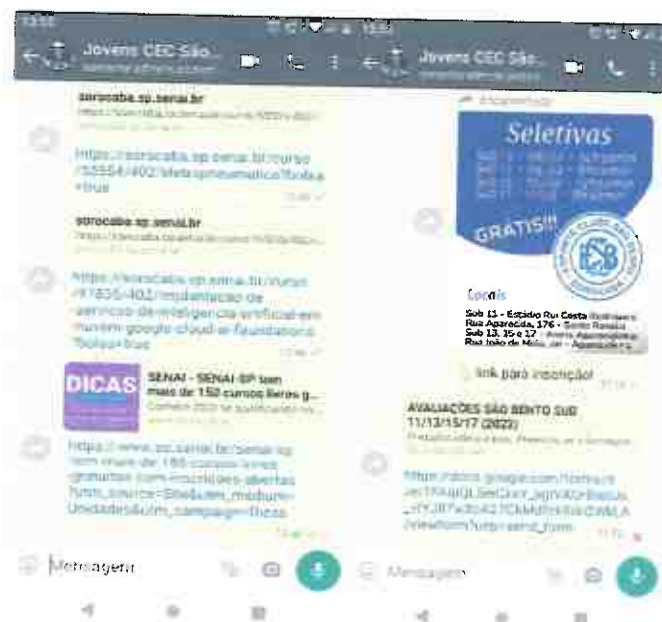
Jovens CEC São...

sorocaba.sp.senai.br

https://sorocaba.sp.senai.br/curso/55554/402/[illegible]pneumatico?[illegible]=true

sorocaba.sp.senai.br

https://sorocaba.sp.senai.br/curso/47835/402/implantacao-de-servicos-de-inteligencia-artificial-em-nuvem-google-cloud-ai-foundations?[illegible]=true

DICAS

SENAI - SENAI-SP tem mais de 150 cursos livres g...

https://www.sp.senai.br/senai-sp-tem-mais-de-150-cursos-livres-gratuitos-com-inscricoes-abertas?utm_source=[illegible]&utm_medium=Unidades&utm_campaign=Dicas

Mensagem

Jovens CEC São...

Encaminhada

Seletivas

GRÁTIS!!!

Locais

Sub 11 - Estádio Rui Costa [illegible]
Rua Aparecida, 176 - Santa Rosália
Sub 13, 15 e 17 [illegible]
Rua João de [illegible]

link para inscrição!

AVALIAÇÕES SÃO BENTO SUB 11/13/15/17 (2023)

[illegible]

https://docs.google.com/forms/d/e/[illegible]/viewform?usp=send_form

Mensagem